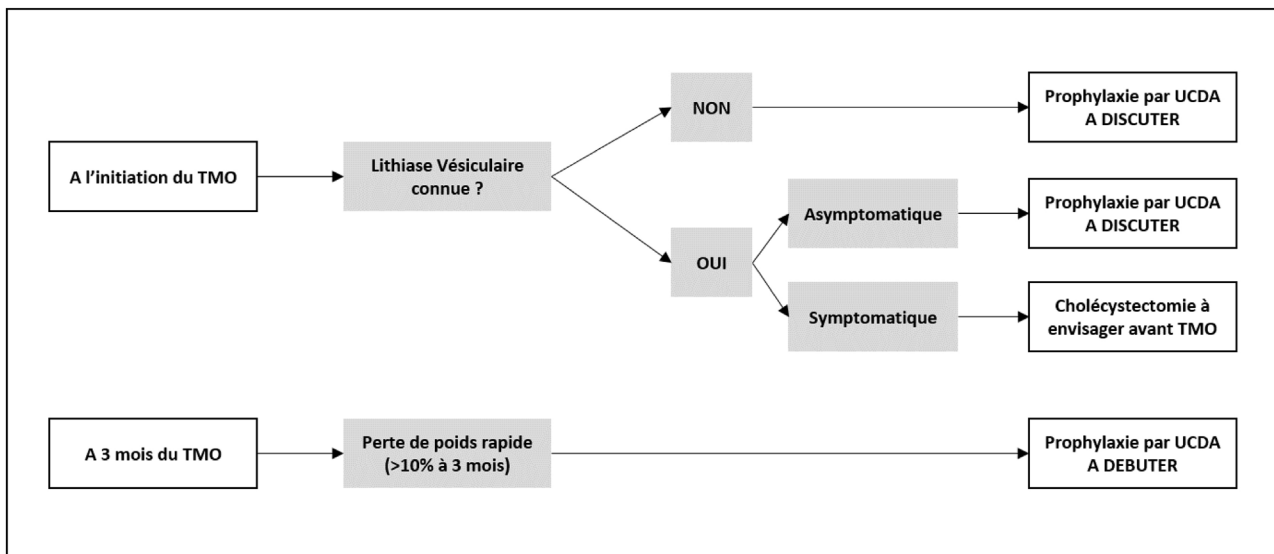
A l'initiation du TMO

Lithiase Vésiculaire connue ?

NON

Prophylaxie par UCDA A DISCUTER

OUI

Asymptomatique

Prophylaxie par UCDA A DISCUTER

Symptomatique

Cholécystectomie à envisager avant TMO

A 3 mois du TMO

Perte de poids rapide (>10% à 3 mois)

Prophylaxie par UCDA A DEBUTER